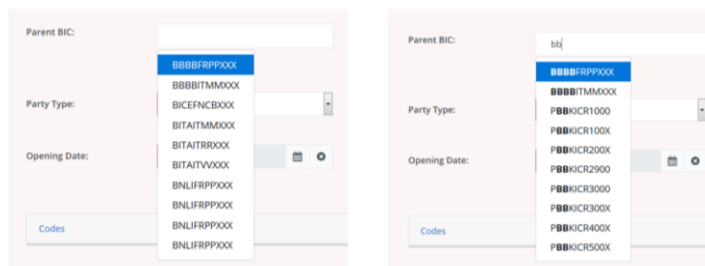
Parent BIC:

BBBBFRPPXXX
BBBBITMMXXX
BICEFNCBXXX
BITAITMMXXX
BITAITRRXXX
BITAITVVXXX
BNLIFRPPXXX
BNLIFRPPXXX
BNLIFRPPXXX
BNLIFRPPXXX

Party Type:

Opening Date:

Codes

Parent BIC:

bb

BBBBFRPPXXX
BBBBITMMXXX
PBBKICR1000
PBBKICR100X
PBBKICR200X
PBBKICR2900
PBBKICR3000
PBBKICR300X
PBBKICR400X
PBBKICR500X

Party Type:

Opening Date:

Codes